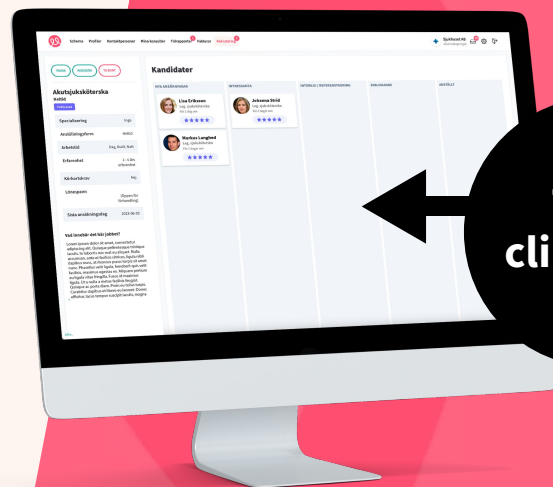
Schema Profiler Kontaktpersoner Mina kvoster Tillrapporter Fakturor Rekrytering

Sjukhuset AB

Akutsjuksköterska

Kandidater

NYA ANSÖKNINGAR

INTRESSANTA

INTERVJU / REFERENSTAGNING

ERBJUDANDE

ANSTÄLLT

Lisa Eriksson
Leg. sjuksköterska

Johanna Strid
Leg. sjuksköterska

Markus Lunghed
Leg. sjuksköterska

Specialisering

Anställningsform

Arbetstid

Erfarenhet

Körkortskrav

Lönespann

Sista ansökningsdag

Vad innebär den här jobbet?

cli